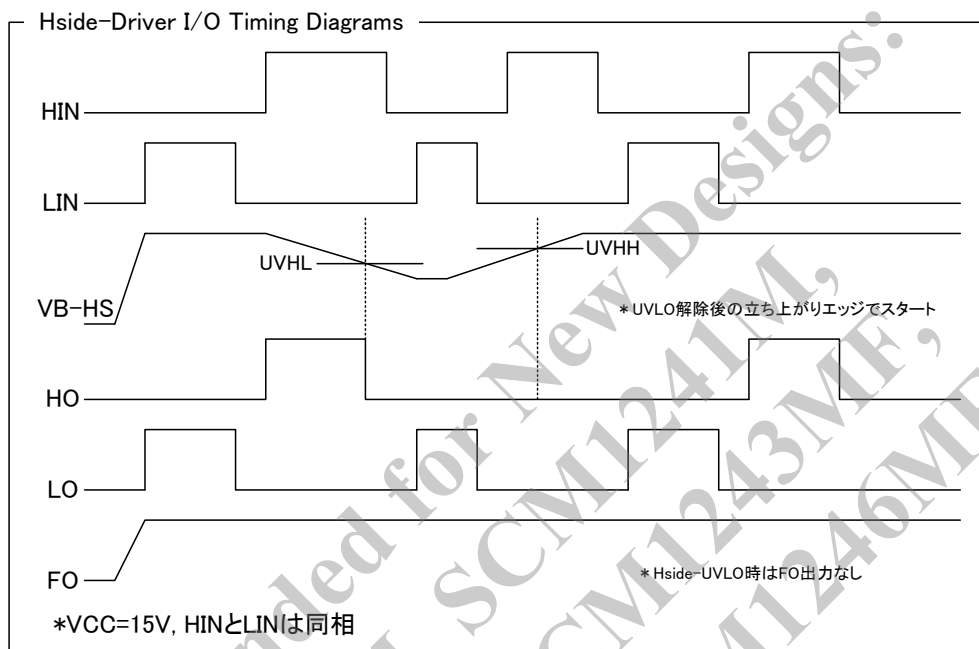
Hside-Driver I/O Timing Diagrams

HIN

LIN

UVHL

UVHH

VB-HS

＊UVLO解除後の立ち上がりエッジでスタート

HO

LO

FO

＊Hside-UVLO時はFO出力なし

*VCC=15V, HINとLINは同相

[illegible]nded for New Designs: SCM1241M, SCM1243MF, SCM1246MF